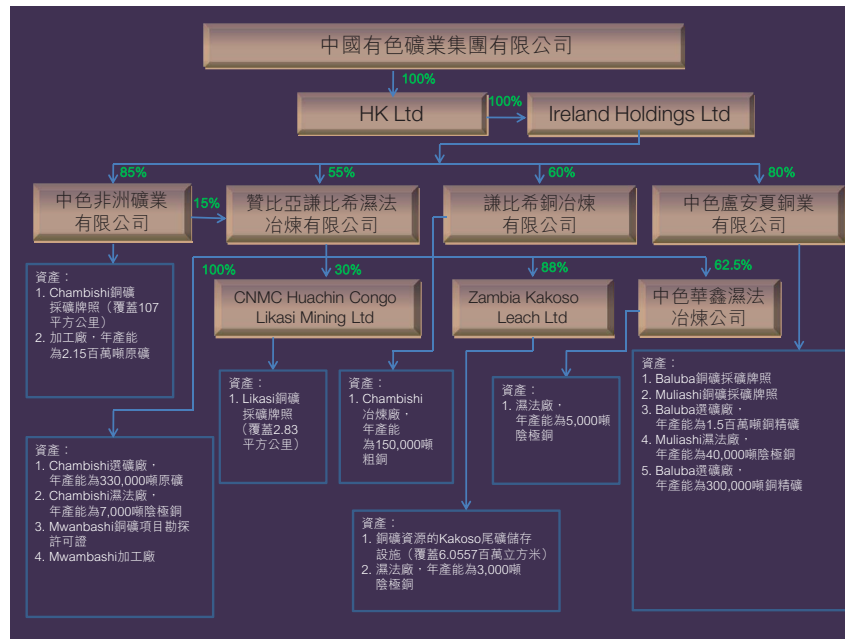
中國有色礦業集團有限公司

100%

HK Ltd

100%

Ireland Holdings Ltd

85%

55%

60%

80%

中色非洲礦業有限公司

15%

贊比亞謙比希濕法冶煉有限公司

謙比希銅冶煉有限公司

中色盧安夏銅業有限公司

資產：
1. Chambishi銅礦採礦牌照（覆蓋107平方公里）
2. 加工廠，年產能為2.15百萬噸原礦

100%

30%

CNMC Huachin Congo Likasi Mining Ltd

88%

Zambia Kakoso Leach Ltd

62.5%

中色華鑫濕法冶煉公司

資產：
1. Likasi銅礦採礦牌照（覆蓋2.83平方公里）

資產：
1. Chambishi冶煉廠，年產能為150,000噸粗銅

資產：
1. 濕法廠，年產能為5,000噸陰極銅

資產：
1. Baluba銅礦採礦牌照
2. Muliashi銅礦採礦牌照
3. Baluba選礦廠，年產能為1.5百萬噸銅精礦
4. Muliashi濕法廠，年產能為40,000噸陰極銅
5. Baluba選礦廠，年產能為300,000噸銅精礦

資產：
1. Chambishi選礦廠，年產能為330,000噸原礦
2. Chambishi濕法廠，年產能為7,000噸陰極銅
3. Mwanbashi銅礦項目勘探許可證
4. Mwambashi加工廠

資產：
1. 銅礦資源的Kakoso尾礦儲存設施（覆蓋6.0557百萬立方米）
2. 濕法廠，年產能為3,000噸陰極銅